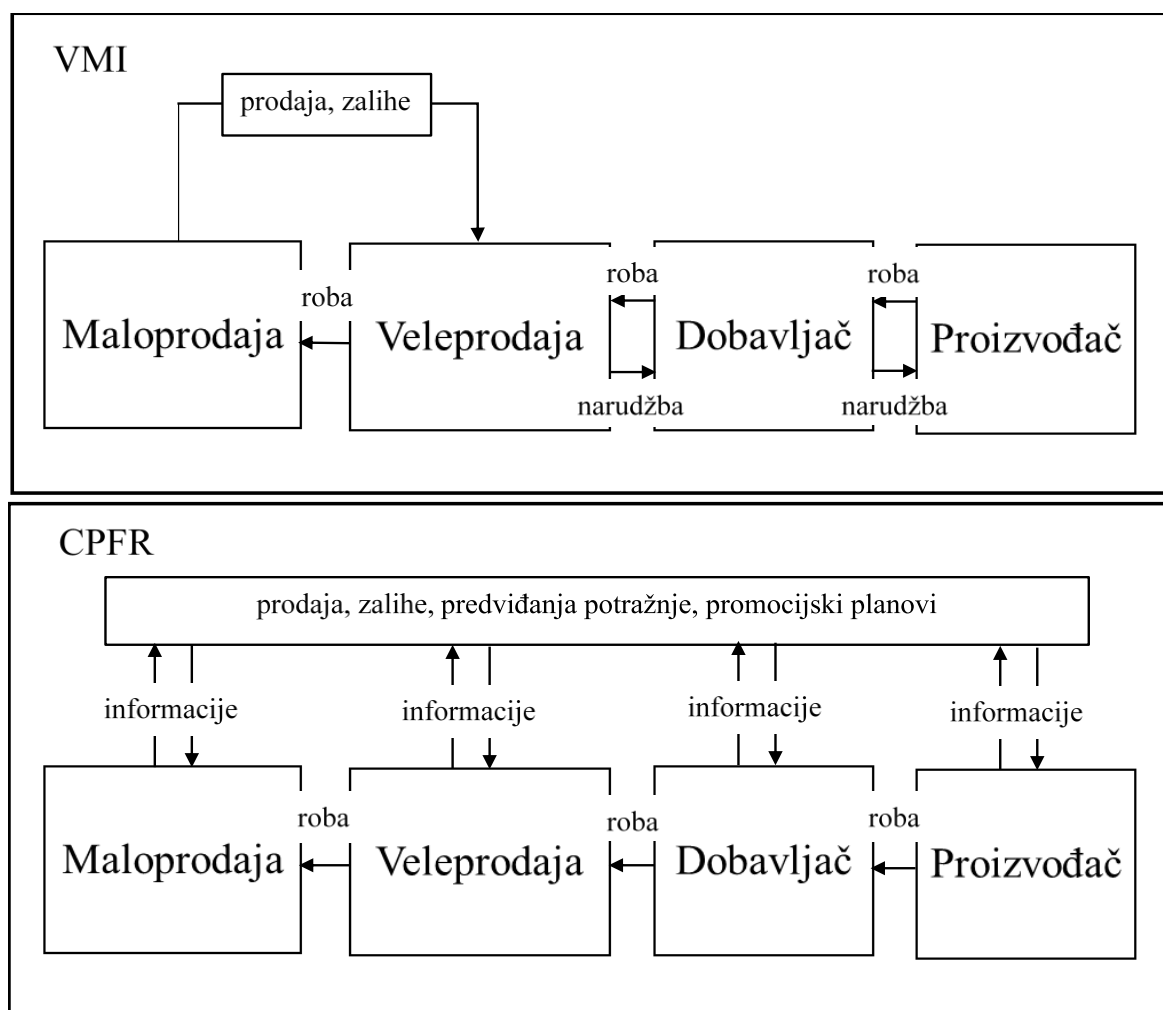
VMI

prodaja, zalihe

roba

Maloprodaja

Veleprodaja

roba

narudžba

Dobavljač

roba

narudžba

Proizvođač

CPFR

prodaja, zalihe, predviđanja potražnje, promocijski planovi

informacije

informacije

informacije

informacije

roba

roba

roba

Maloprodaja

Veleprodaja

Dobavljač

Proizvođač